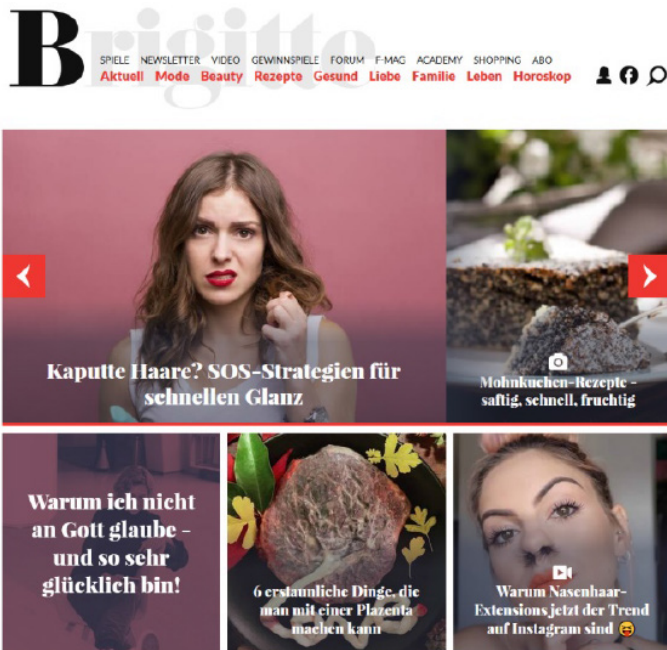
Brigitte

SPIELE NEWSLETTER VIDEO GEWINNSPIELE FORUM F-MAG ACADEMY SHOPPING ABO

Aktuell Mode Beauty Rezepte Gesund Liebe Familie Leben Horoskop

Kaputte Haare? SOS-Strategien für schnellen Glanz

Mohnkuchen-Rezepte - saftig, schnell, fruchtig

Warum ich nicht an Gott glaube - und so sehr glücklich bin!

6 erstaunliche Dinge, die man mit einer Plazenta machen kann

Warum Nasenhaar-Extensions jetzt der Trend auf Instagram sind